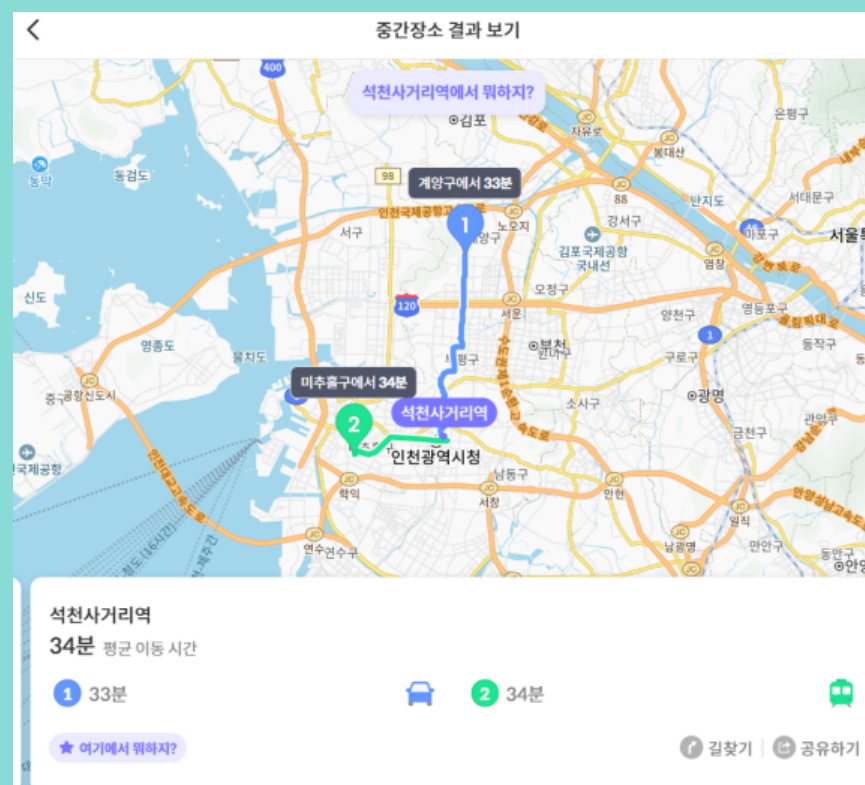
중간장소 결과 보기

석천사거리역에서 뭐하지?

김포
자유로
은평구
봉대산
동막
동검도
98
계양구에서 33분
난지도
서대문구
인천국제공항고속도로
강서구
88
1
계양구
노오지
김포국제공항 국내선
이포구
서울특
염창
신도
120
오정구
서운
양천구
영등포구
영종도
물치도
부천
1
구로구
동작구
미추홀구에서 34분
중구
공항신도시
광명
소사구
석천사거리역
관악구
2
금천구
국제공항
인천광역시청
남동구
학익
서창
안현
월곶
남광명
연수구
연수구
만안구
동안구
안양

석천사거리역
34분 평균 이동 시간
1 33분
2 34분
여기에서 뭐하지?
길찾기
공유하기